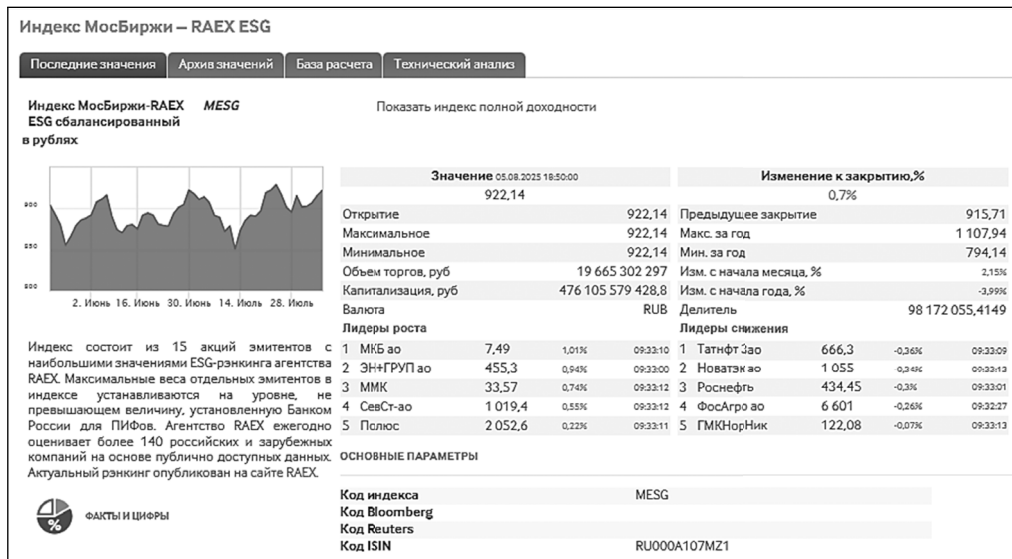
Индекс МосБиржи – RAEX ESG

Последние значения | Архив значений | База расчета | Технический анализ

Индекс МосБиржи-RAEX ESG сбалансированный в рублях MESG

Показать индекс полной доходности

900
850
800
2. Июнь 16. Июнь 30. Июнь 14. Июль 28. Июль

| Значение 05.08.2025 18:50:00 | | Изменение к закрытию,% | |
|---|---|---|---|
| 922,14 | | 0,7% | |
| Открытие | 922,14 | Предыдущее закрытие | 915,71 |
| Максимальное | 922,14 | Макс. за год | 1 107,94 |
| Минимальное | 922,14 | Мин. за год | 794,14 |
| Объем торгов, руб | 19 665 302 297 | Изм. с начала месяца, % | 2,15% |
| Капитализация, руб | 476 105 579 428,8 | Изм. с начала года, % | -3,99% |
| Валюта | RUB | Делитель | 98 172 055,4149 |

Лидеры роста

| | | | | |
|---|---|---|---|---|
| 1 | МКБ ао | 7,49 | 1,01% | 09:33:10 |
| 2 | ЭН+ГРУП ао | 455,3 | 0,94% | 09:33:00 |
| 3 | ММК | 33,57 | 0,74% | 09:33:12 |
| 4 | СевСт-ао | 1 019,4 | 0,55% | 09:33:12 |
| 5 | Полюс | 2 052,6 | 0,22% | 09:33:11 |

Лидеры снижения

| | | | | |
|---|---|---|---|---|
| 1 | Татнфт 3ао | 666,3 | -0,36% | 09:33:09 |
| 2 | Новатэк ао | 1 055 | -0,34% | 09:33:13 |
| 3 | Роснефть | 434,45 | -0,3% | 09:33:01 |
| 4 | ФосАгро ао | 6 601 | -0,26% | 09:32:27 |
| 5 | ГМКНорНик | 122,08 | -0,07% | 09:33:13 |

Индекс состоит из 15 акций эмитентов с наибольшими значениями ESG-рэнкинга агентства RAEX. Максимальные веса отдельных эмитентов в индексе устанавливаются на уровне, не превышающем величину, установленную Банком России для ПИФов. Агентство RAEX ежегодно оценивает более 140 российских и зарубежных компаний на основе публично доступных данных. Актуальный рэнкинг опубликован на сайте RAEX.

ФАКТЫ И ЦИФРЫ

ОСНОВНЫЕ ПАРАМЕТРЫ

| | |
|---|---|
| Код индекса | MESG |
| Код Bloomberg | |
| Код Reuters | |
| Код ISIN | RU000A107MZ1 |